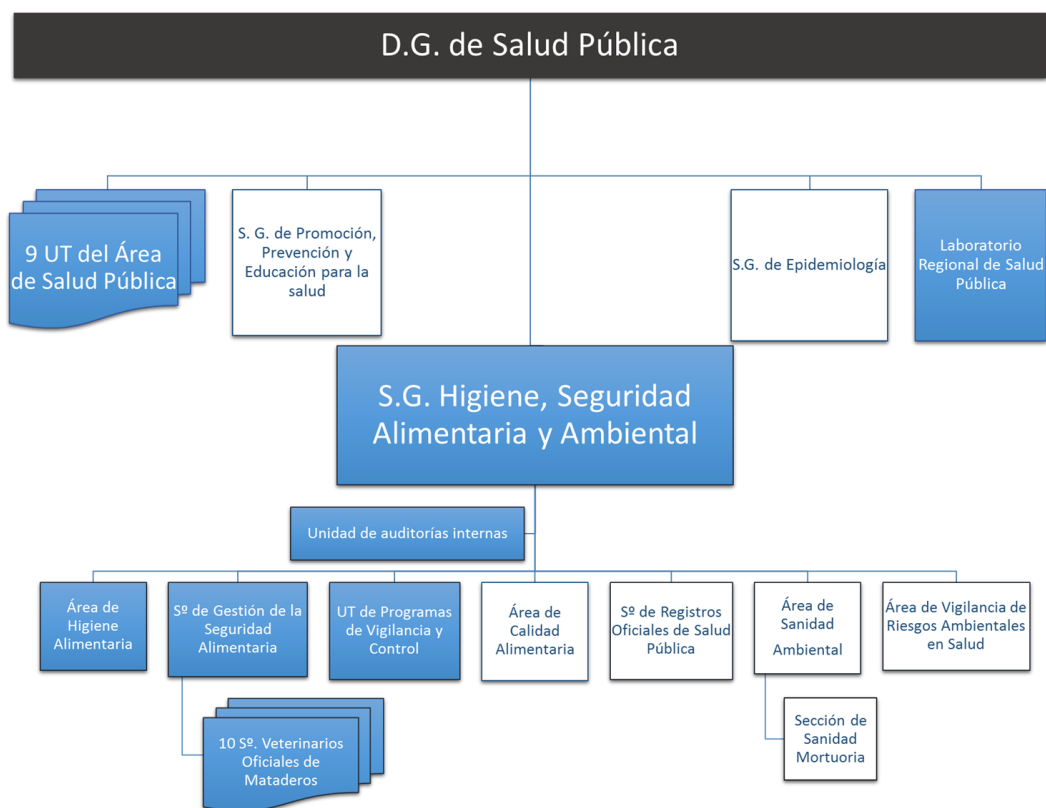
D.G. de Salud Pública

9 UT del Área de Salud Pública

S. G. de Promoción, Prevención y Educación para la salud

S.G. de Epidemiología

Laboratorio Regional de Salud Pública

S.G. Higiene, Seguridad Alimentaria y Ambiental

Unidad de auditorías internas

Área de Higiene Alimentaria

Sº de Gestión de la Seguridad Alimentaria

UT de Programas de Vigilancia y Control

Área de Calidad Alimentaria

Sº de Registros Oficiales de Salud Pública

Área de Sanidad Ambiental

Área de Vigilancia de Riesgos Ambientales en Salud

10 Sº. Veterinarios Oficiales de Mataderos

Sección de Sanidad Mortuoria